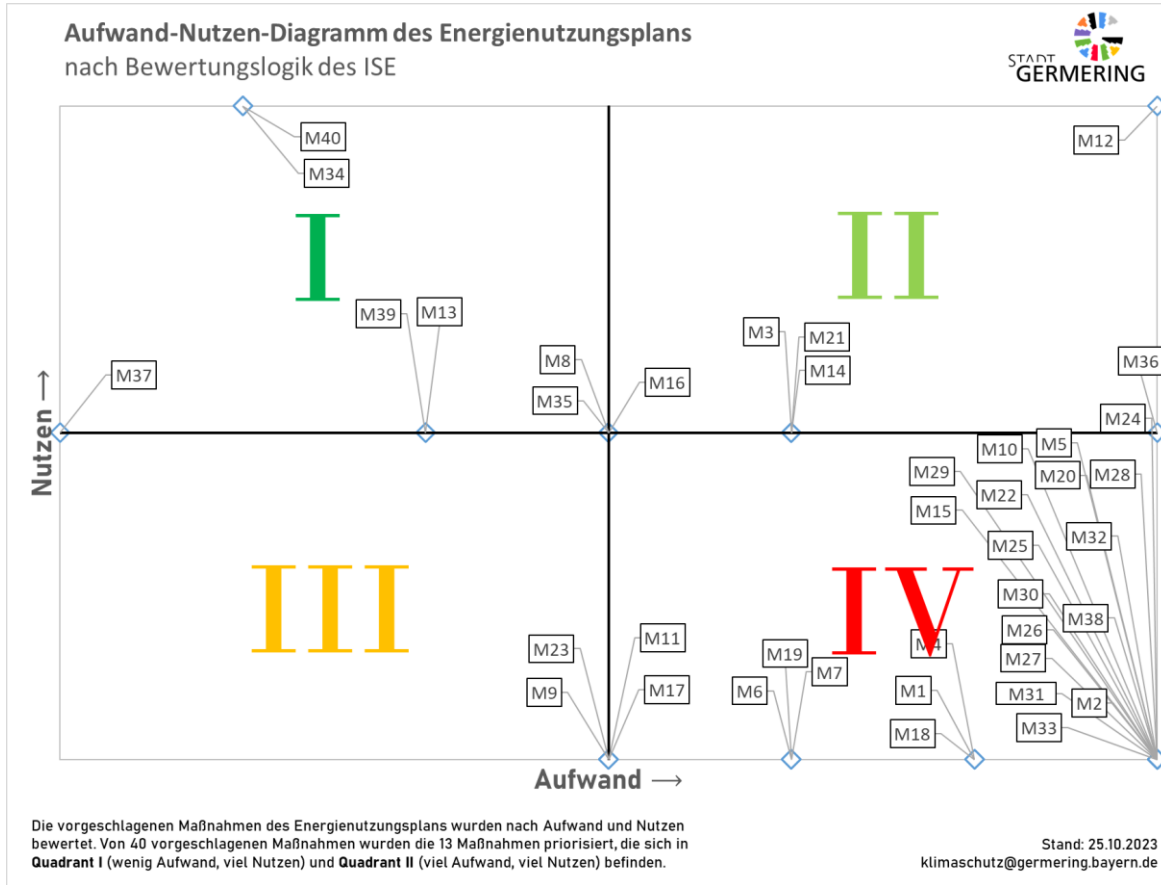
Aufwand-Nutzen-Diagramm des Energienutzungsplans
nach Bewertungslogik des ISE

STADT
GERMERING

M40
M34
M12
I
II
M39
M13
M3
M21
M14
M8
M35
M16
M37
M36
M24
Nutzen →
M10
M5
M29
M20
M28
M22
M15
M32
M25
III
IV
M30
M38
M26
M23
M11
M4
M19
M27
M7
M9
M17
M6
M1
M31
M2
M33
M18
Aufwand →

Die vorgeschlagenen Maßnahmen des Energienutzungsplans wurden nach Aufwand und Nutzen bewertet. Von 40 vorgeschlagenen Maßnahmen wurden die 13 Maßnahmen priorisiert, die sich in **Quadrant I** (wenig Aufwand, viel Nutzen) und **Quadrant II** (viel Aufwand, viel Nutzen) befinden.

Stand: 25.10.2023
klimaschutz@germering.bayern.de